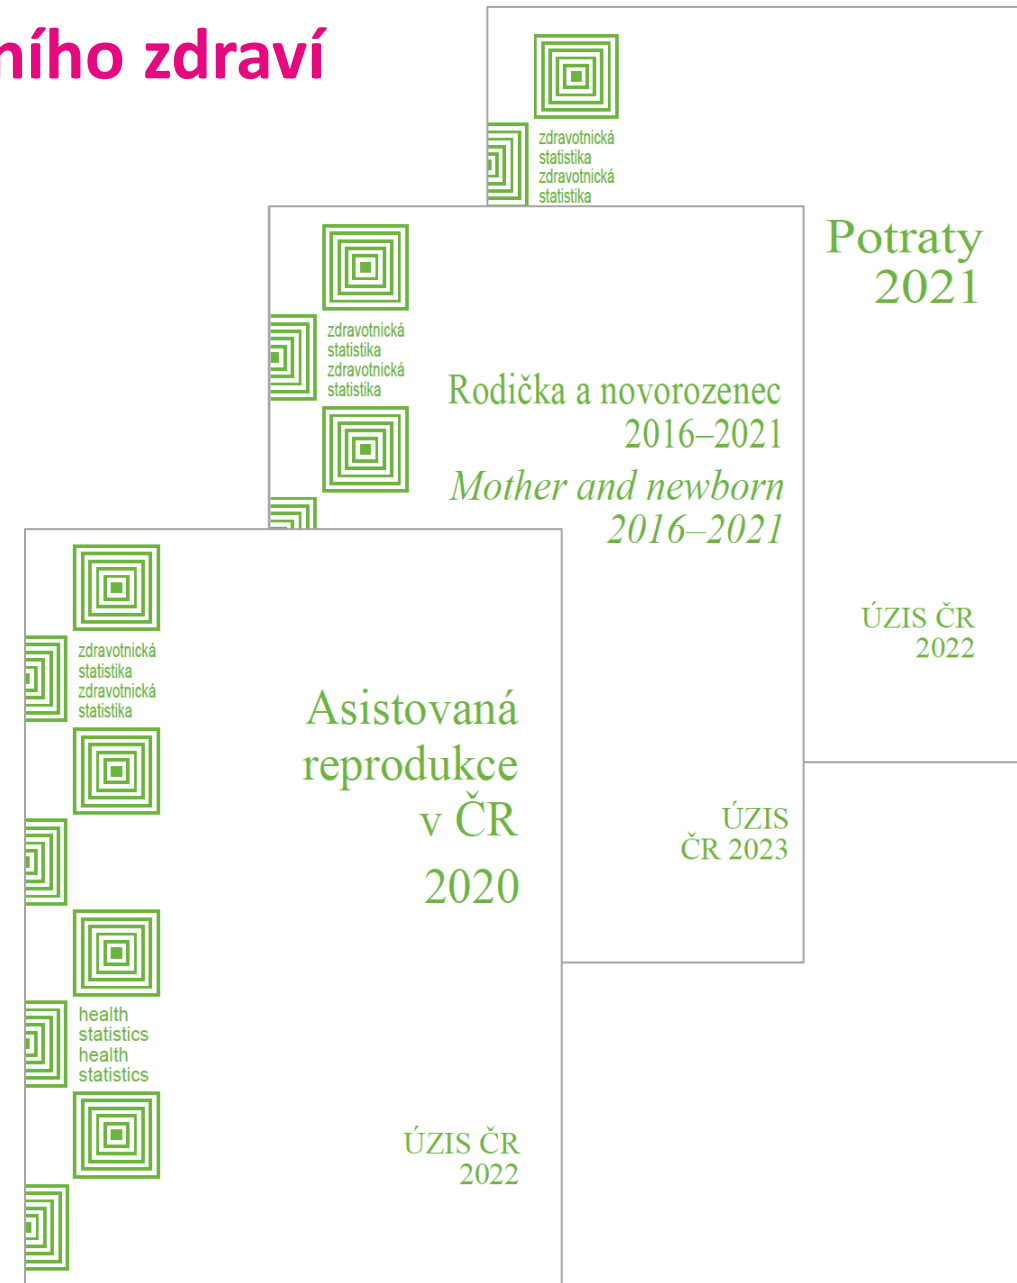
ního zdraví

zdravotnická statistika zdravotnická statistika

Potraty 2021

ÚZIS ČR 2022

zdravotnická statistika zdravotnická statistika

Rodička a novorozenec 2016–2021

*Mother and newborn 2016–2021*

ÚZIS ČR 2023

zdravotnická statistika zdravotnická statistika

Asistovaná reprodukce v ČR 2020

health statistics health statistics

ÚZIS ČR 2022